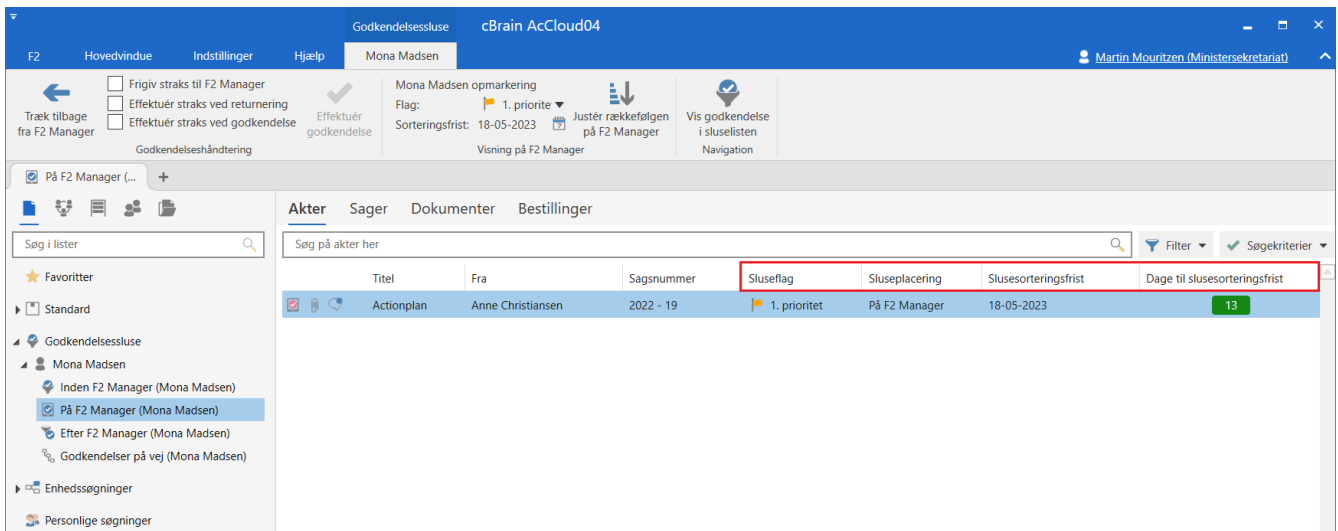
Godkendelsessluse cBrain AcCloud04

F2 Hovedvindue Indstillinger Hjælp Mona Madsen

Martin Mouritzen (Ministersekretariat)

Træk tilbage fra F2 Manager
Frigiv straks til F2 Manager
Effektuér straks ved returnering
Effektuér straks ved godkendelse
Effektuér godkendelse
Godkendelseshåndtering

Mona Madsen opmarkering
Flag: 1. prioritet
Sorteringsfrist: 18-05-2023
Justér rækkefølgen på F2 Manager
Visning på F2 Manager

Vis godkendelse i sluselisten
Navigation

På F2 Manager (...

Søg i lister

Favoritter
Standard
Godkendelsessluse
Mona Madsen
Inden F2 Manager (Mona Madsen)
På F2 Manager (Mona Madsen)
Efter F2 Manager (Mona Madsen)
Godkendelser på vej (Mona Madsen)
Enhedssøgninger
Personlige søgninger

Akter Sager Dokumenter Bestillinger

Søg på akter her

Filter Søgekriterier

| | Titel | Fra | Sagsnummer | Sluseflag | Sluseplacering | Slusesorteringsfrist | Dage til slusesorteringsfrist |
|---|---|---|---|---|---|---|---|
| | Actionplan | Anne Christiansen | 2022 - 19 | 1. prioritet | På F2 Manager | 18-05-2023 | 13 |